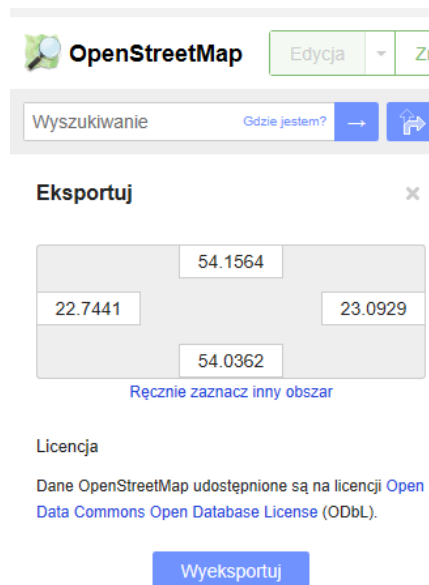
OpenStreetMap

Edycja

Z

Wyszukiwanie

Gdzie jestem?

Eksportuj

×

54.1564

22.7441

23.0929

54.0362

Ręcznie zaznacz inny obszar

Licencja

Dane OpenStreetMap udostępnione są na licencji Open Data Commons Open Database License (ODbL).

Wyeksportuj